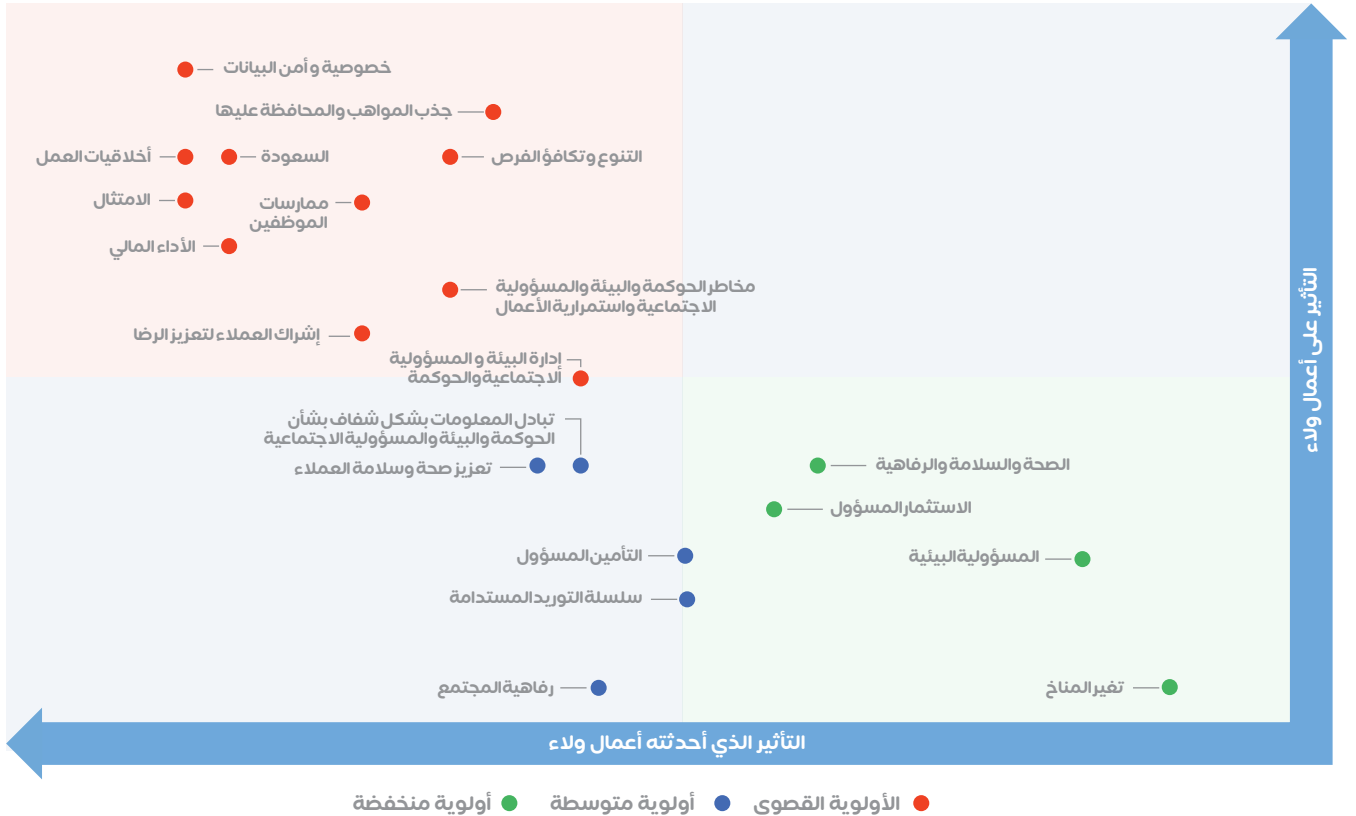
خصوصية وأمن البيانات

جذب المواهب والمحافظة عليها

التنوع وتكافؤ الفرص

السعودة

أخلاقيات العمل

ممارسات الموظفين

الامتثال

الأداء المالي

مخاطر الحوكمة والبيئة والمسؤولية الاجتماعية واستمرارية الأعمال

إشراك العملاء لتعزيز الرضا

إدارة البيئة و المسؤولية الاجتماعية والحوكمة

تبادل المعلومات بشكل شفاف بشأن الحوكمة والبيئة والمسؤولية الاجتماعية

تعزيز صحة وسلامة العملاء

الصحة والسلامة والرفاهية

الاستثمار المسؤول

التأمين المسؤول

المسؤولية البيئية

سلسلة التوريد المستدامة

رفاهية المجتمع

تغير المناخ

التأثير على أعمال ولاء

التأثير الذي أحدثته أعمال ولاء

الأولوية القصوى

أولوية متوسطة

أولوية منخفضة